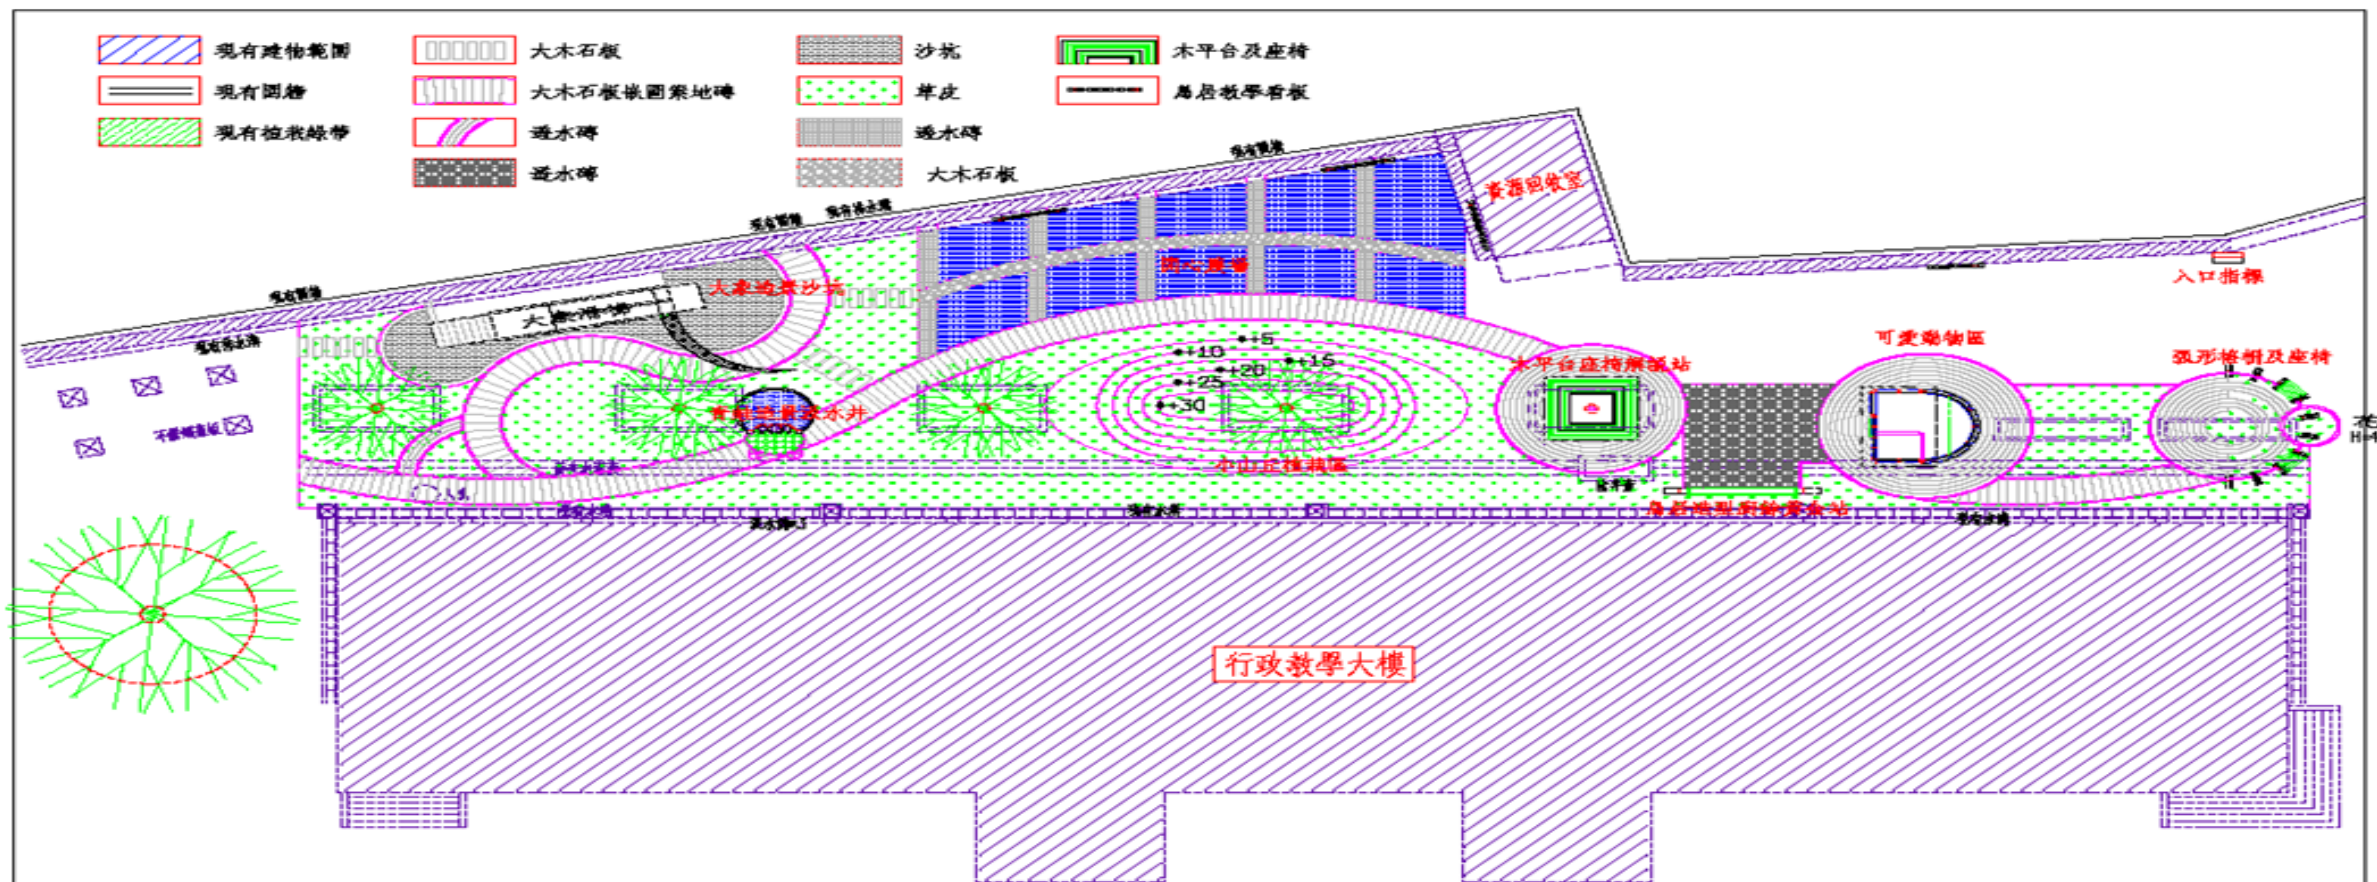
現有建物範圍
現有圍牆
現有植栽綠帶
大木石板
大木石板嵌圖案地磚
透水磚
透水磚
沙坑
草皮
透水磚
大木石板
木平台及座椅
鳥居教學看板

現有圍牆
現有圍牆
現有圍牆
資源回收室
入口指標
大象造景沙坑
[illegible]
+5
+10
+15
+20
+25
+30
木平台座椅解說站
可愛動物區
弧形棚架及座椅
古井造景取水井
小山丘植栽區
鳥居造型解說看板站
行政教學大樓